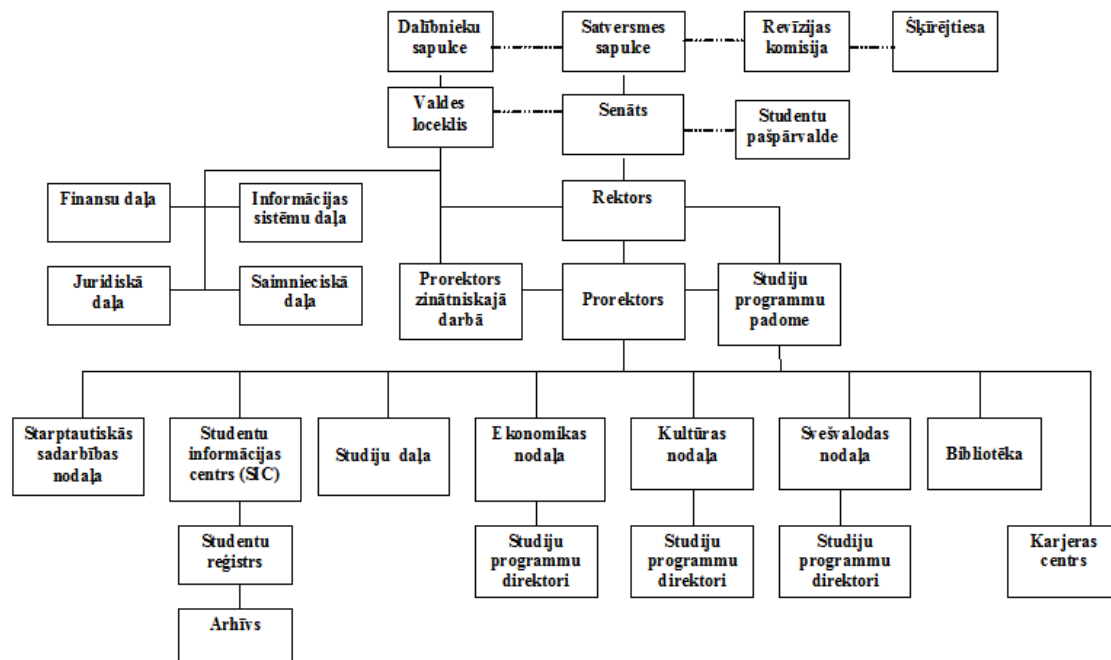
Dalībnieku sapulce

Satversmes sapulce

Revīzijas komisija

Šķīrējtiesa

Valdes loceklis

Senāts

Studentu pašpārvalde

Finansu daļa

Informācijas sistēmu daļa

Rektors

Juridiskā daļa

Saimnieciskā daļa

Prorektors zinātniskajā darbā

Prorektors

Studiju programmu padome

Starptautiskās sadarbības nodaļa

Studentu informācijas centrs (SIC)

Studiju daļa

Ekonomikas nodaļa

Kultūras nodaļa

Svešvalodas nodaļa

Bibliotēka

Studentu reģistrs

Studiju programmu direktori

Studiju programmu direktori

Studiju programmu direktori

Karjeras centrs

Arhīvs